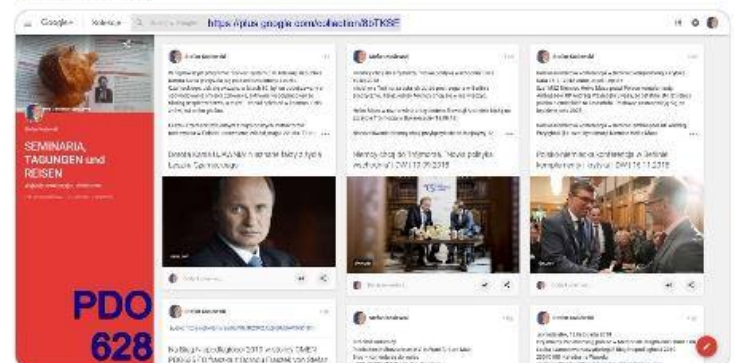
Google+ Kolekcje

https://plus.google.com/collection/8bTKSE

SEMINARIA, TAGUNGEN und REISEN

PDO 628

Dwuletni ... Ustawa

Niemcy chcą do Izraela. Nowa polityka ... DW 13.09.2018

Podsumowanie konferencji ... DW 16.11.2018

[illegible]